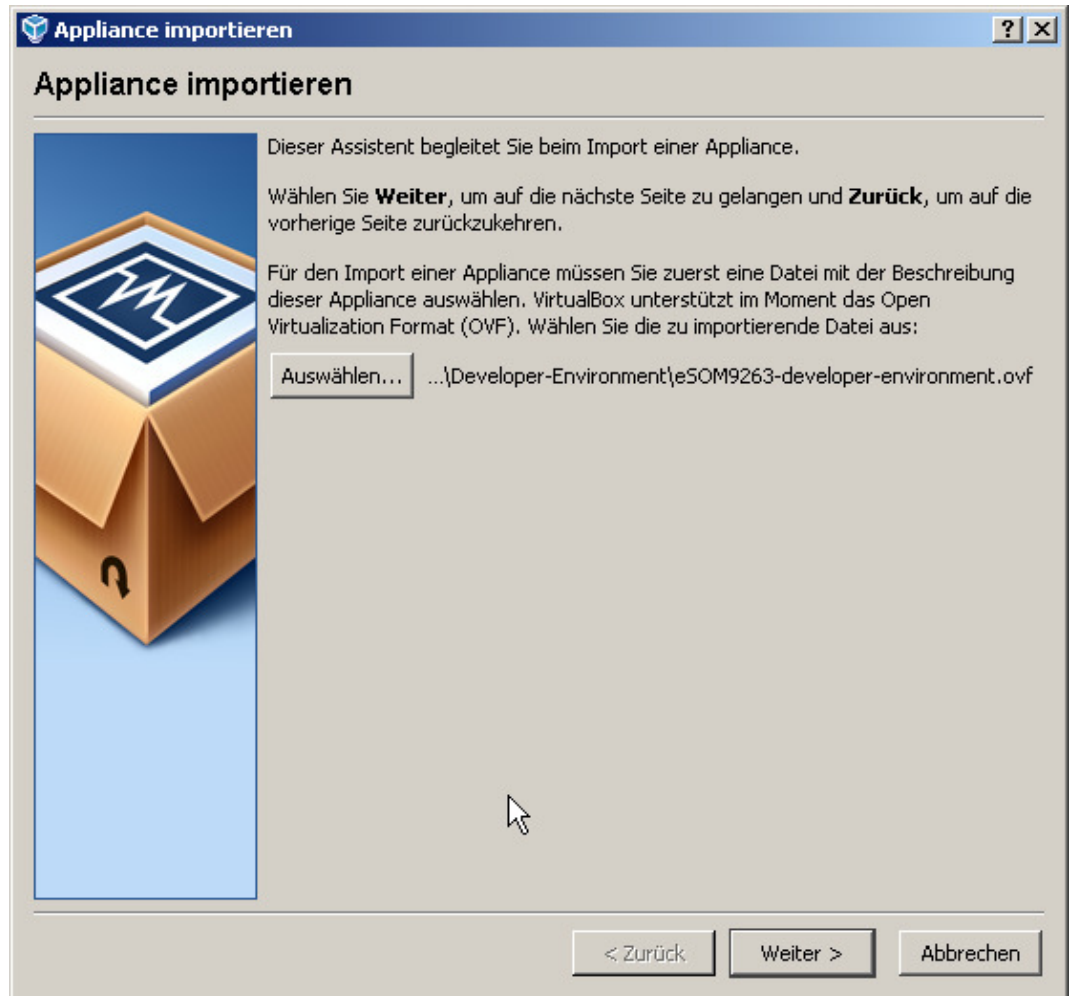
Appliance importieren

? X

Appliance importieren

Dieser Assistent begleitet Sie beim Import einer Appliance.

Wählen Sie **Weiter**, um auf die nächste Seite zu gelangen und **Zurück**, um auf die vorherige Seite zurückzukehren.

Für den Import einer Appliance müssen Sie zuerst eine Datei mit der Beschreibung dieser Appliance auswählen. VirtualBox unterstützt im Moment das Open Virtualization Format (OVF). Wählen Sie die zu importierende Datei aus:

Auswählen... ...\Developer-Environment\eSOM9263-developer-environment.ovf

< Zurück Weiter > Abbrechen